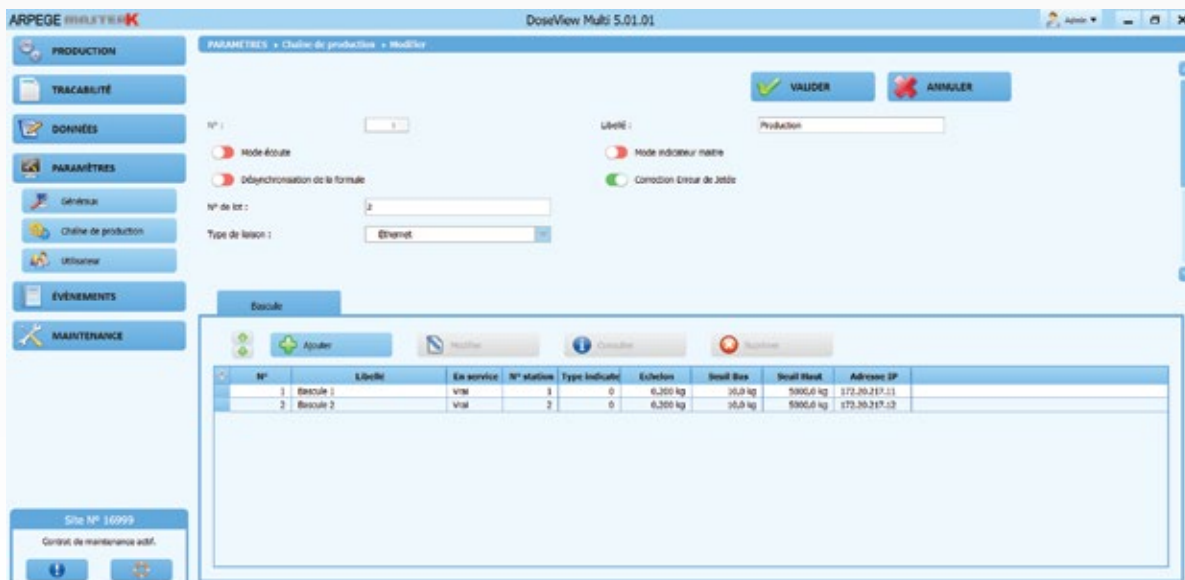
ARPEGE MASTERK

DoseView Multi 5.01.01

Admin

PRODUCTION

TRACABILITÉ

DONNÉES

PARAMÈTRES

Généraux

Chaîne de production

Utilisateur

ÉVÉNEMENTS

MAINTENANCE

Site Nº 16999

Contrat de maintenance actif.

PARAMÈTRES » Chaîne de production » Modifier

VALIDER

ANNULER

Nº : 1

Libellé : Production

Mode écoute

Mode indicateur maître

Désynchronisation de la formule

Correction Erreur de Jetée

Nº de lot : 2

Type de liaison : Ethernet

Bascule

Ajouter

Modifier

Consulter

Supprimer

| Nº | Libellé | En service | Nº station | Type indicateur | Echelon | Seuil Bas | Seuil Haut | Adresse IP |
|---|---|---|---|---|---|---|---|---|
| 1 | Bascule 1 | Vrai | 1 | 0 | 0,200 kg | 10,0 kg | 5000,0 kg | 172.20.217.11 |
| 2 | Bascule 2 | Vrai | 2 | 0 | 0,200 kg | 10,0 kg | 5000,0 kg | 172.20.217.12 |